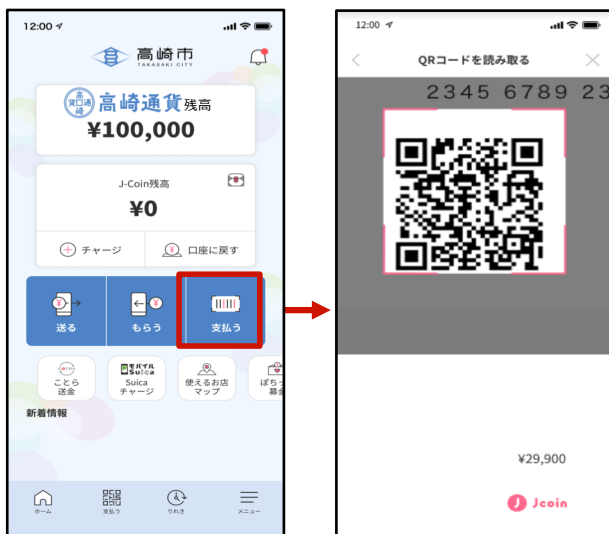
12:00

高崎市
TAKASAKI CITY

高崎通貨残高
¥100,000

J-Coin残高
¥0

チャージ
口座に戻す

送る
もらう
支払う

ことら送金
モバイルSuica
Suica チャージ
使えるお店マップ
ぽち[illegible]
募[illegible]

新着情報

ホーム
支払う
りれき
メニュー

12:00

QRコードを読み取る

2345 6789 23

¥29,900

Jcoin